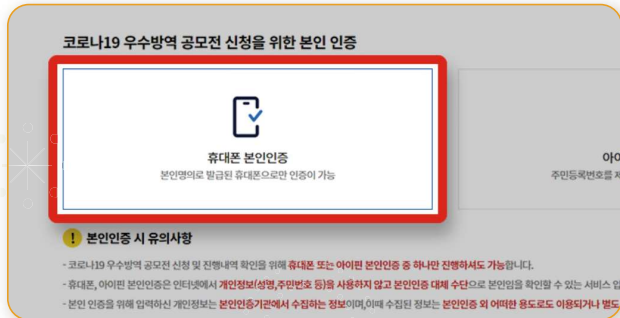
코로나19 우수방역 공모전 신청을 위한 본인 인증

휴대폰 본인인증

본인명의로 발급된 휴대폰으로만 인증이 가능

아이

주민등록번호를 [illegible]

본인인증 시 유의사항

- 코로나19 우수방역 공모전 신청 및 진행내역 확인을 위해 휴대폰 또는 아이핀 본인인증 중 하나만 진행하셔도 가능합니다.

- 휴대폰, 아이핀 본인인증은 인터넷에서 개인정보(성명, 주민번호 등)를 사용하지 않고 본인인증 대체 수단으로 본인임을 확인할 수 있는 서비스 입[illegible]

- 본인 인증을 위해 입력하신 개인정보는 본인인증기관에서 수집하는 정보이며, 이때 수집된 정보는 본인인증 외 어떠한 용도로도 이용되거나 별도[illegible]